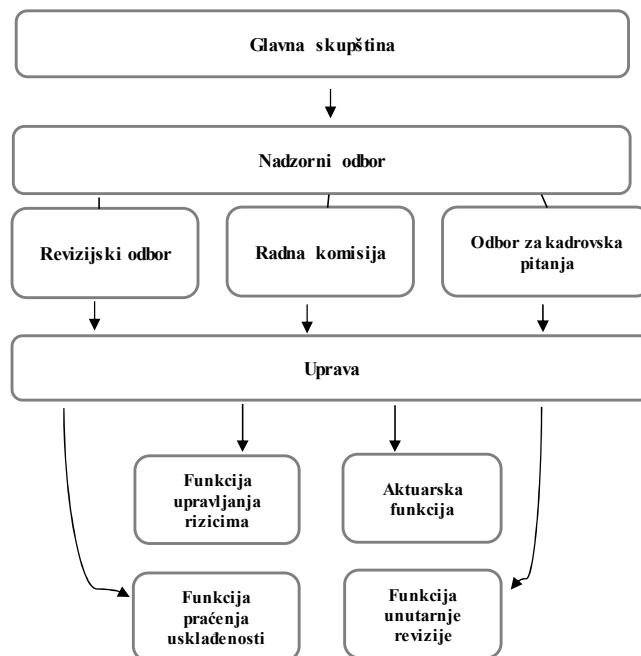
Glavna skupština

Nadzorni odbor

Revizijski odbor

Radna komisija

Odbor za kadrovska pitanja

Uprava

Funkcija upravljanja rizicima

Aktuarska funkcija

Funkcija praćenja usklađenosti

Funkcija unutarnje revizije